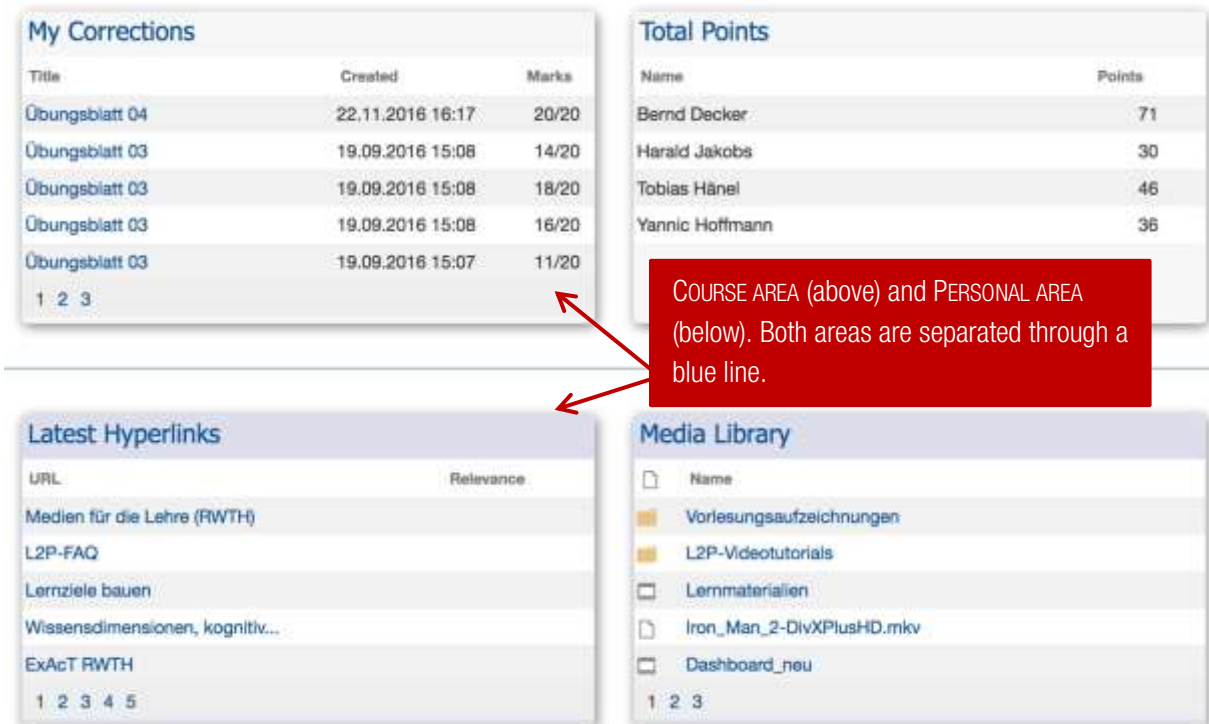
My Corrections

| Title | Created | Marks |
|---|---|---|
| Übungsblatt 04 | 22.11.2016 16:17 | 20/20 |
| Übungsblatt 03 | 19.09.2016 15:08 | 14/20 |
| Übungsblatt 03 | 19.09.2016 15:08 | 18/20 |
| Übungsblatt 03 | 19.09.2016 15:08 | 16/20 |
| Übungsblatt 03 | 19.09.2016 15:07 | 11/20 |

1 2 3

Total Points

| Name | Points |
|---|---|
| Bernd Decker | 71 |
| Harald Jakobs | 30 |
| Tobias Hänel | 46 |
| Yannic Hoffmann | 36 |

COURSE AREA (above) and PERSONAL AREA (below). Both areas are separated through a blue line.

Latest Hyperlinks

| URL | Relevance |
|---|---|
| Medien für die Lehre (RWTH) | |
| L2P-FAQ | |
| Lernziele bauen | |
| Wissensdimensionen, kognitiv... | |
| ExAcT RWTH | |

1 2 3 4 5

Media Library

| Name |
|---|
| Vorlesungsaufzeichnungen |
| L2P-Videotutorials |
| Lernmaterialien |
| Iron_Man_2-DivXPlusHD.mkv |
| Dashboard_neu |

1 2 3